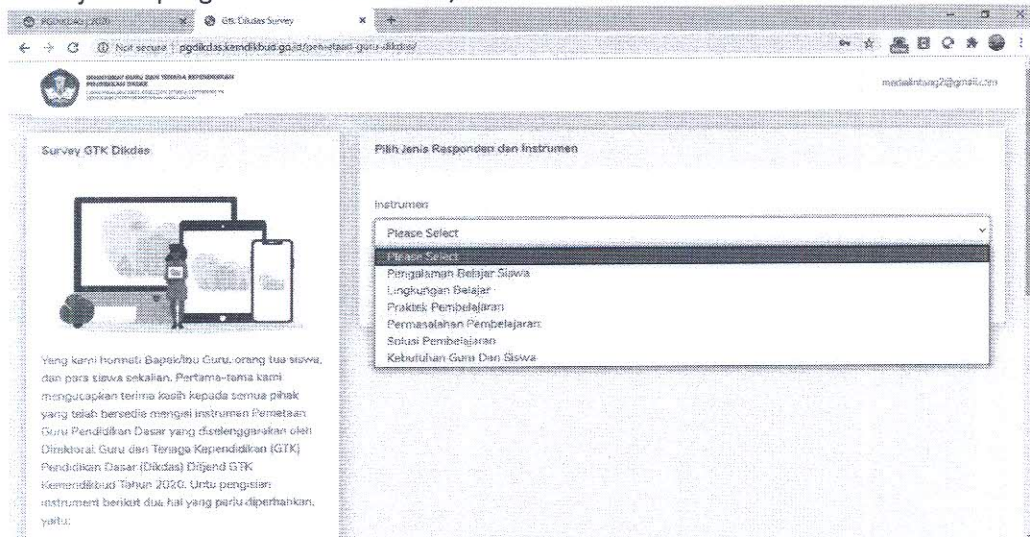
PGDIKDAS | 2020 × GTK Dikdas Survey × +

Not secure | pgdikdas.kemdikbud.go.id/pemetaan-guru-dikdas/

DIREKTORAT GURU DAN TENAGA KEPENDIDIKAN PENDIDIKAN DASAR

medaelintang2@gmail.com

Survey GTK Dikdas

Yang kami hormati Bapak/Ibu Guru, orang tua siswa, dan para siswa sekalian. Pertama-tama kami mengucapkan terima kasih kepada semua pihak yang telah bersedia mengisi instrumen Pemetaan Guru Pendidikan Dasar yang diselenggarakan oleh Direktorat Guru dan Tenaga Kependidikan (GTK) Pendidikan Dasar (Dikdas) Ditjend GTK Kemendikbud Tahun 2020. Untu pengisian instrument berikut dua hal yang perlu diperhatikan, yaitu:

Pilih Jenis Responden dan Instrumen

Instrumen

Please Select

Please Select
Pengalaman Belajar Siswa
Lingkungan Belajar
Praktek Pembelajaran
Permasalahan Pembelajaran
Solusi Pembelajaran
Kebutuhan Guru Dan Siswa